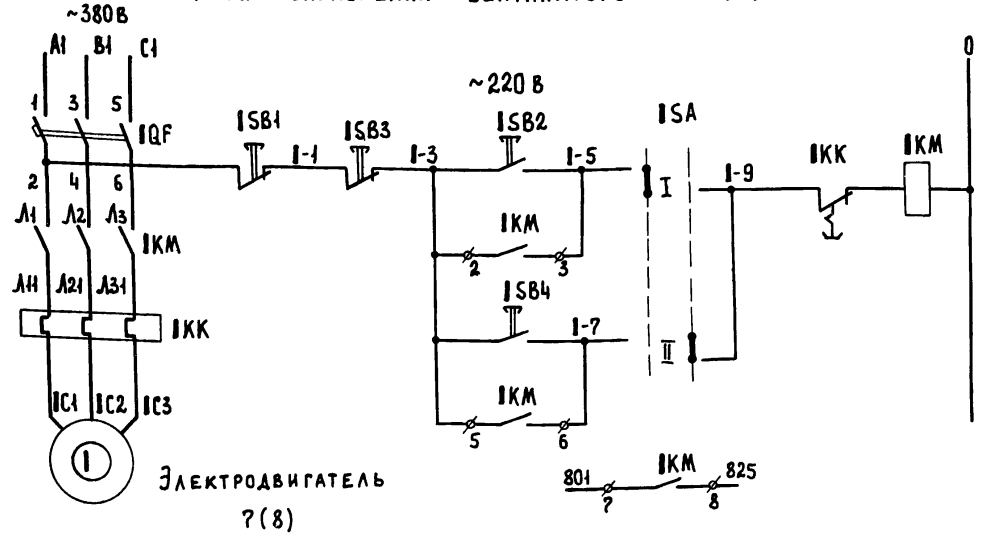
~380В

А1 В1 С1

1 3 5

1QF

2 4 6

Л1 Л2 Л3

1КМ

Л11 Л21 Л31

1КК

1С1 1С2 1С3

1

Электродвигатель
7(8)

1SB1

1-1

1SB3

1-3

~220 В

1SB2

1-5

1КМ

2 3

1SB4

1-7

1КМ

5 6

1SA

I

II

1-9

1КК

1КМ

0

801

1КМ

825

7 8